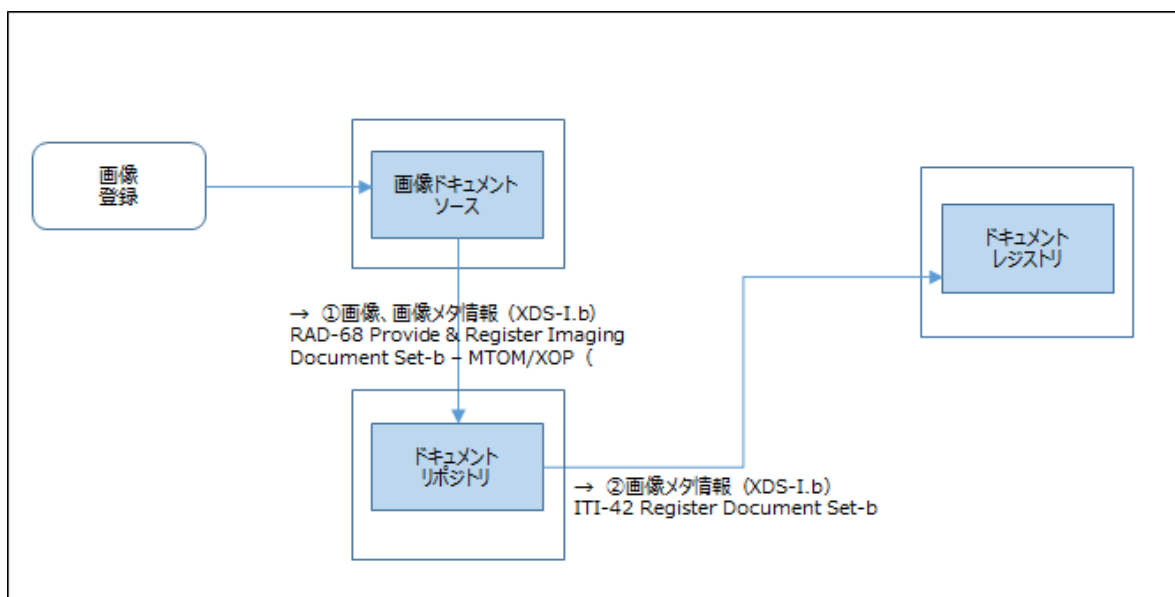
画像
登録

画像ドキュメント
ソース

ドキュメント
レジストリ

→ ①画像、画像メタ情報（XDS-I.b）
RAD-68 Provide & Register Imaging Document Set-b – MTOM/XOP（

ドキュメント
リポジトリ

→ ②画像メタ情報（XDS-I.b）
ITI-42 Register Document Set-b